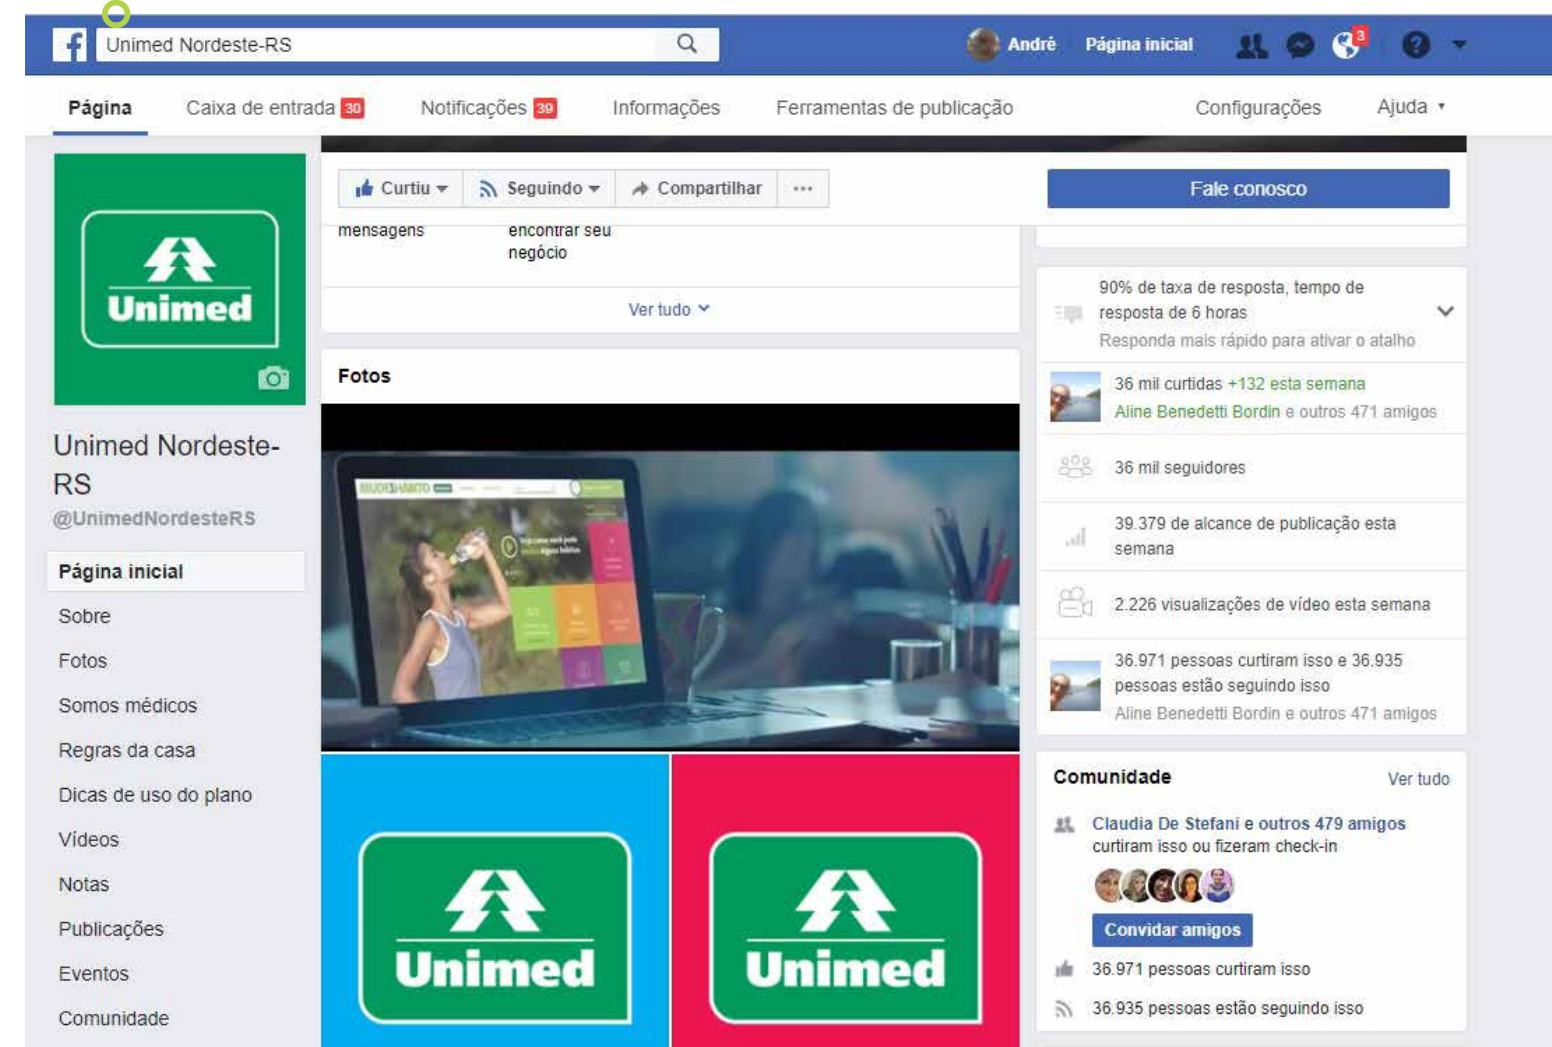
Unimed Nordeste-RS

André Página inicial 3

Página Caixa de entrada 30 Notificações 39 Informações Ferramentas de publicação Configurações Ajuda

Unimed

Unimed Nordeste-RS
@UnimedNordesteRS

Página inicial
Sobre
Fotos
Somos médicos
Regras da casa
Dicas de uso do plano
Vídeos
Notas
Publicações
Eventos
Comunidade

Curtiu Seguindo Compartilhar ···

mensagens encontrar seu negócio

Ver tudo

Fotos

Unimed Unimed

Fale conosco

90% de taxa de resposta, tempo de resposta de 6 horas
Responda mais rápido para ativar o atalho

36 mil curtidas +132 esta semana
Aline Benedetti Bordin e outros 471 amigos

36 mil seguidores

39.379 de alcance de publicação esta semana

2.226 visualizações de vídeo esta semana

36.971 pessoas curtiram isso e 36.935 pessoas estão seguindo isso
Aline Benedetti Bordin e outros 471 amigos

Comunidade Ver tudo

Claudia De Stefani e outros 479 amigos curtiram isso ou fizeram check-in

Convidar amigos

36.971 pessoas curtiram isso

36.935 pessoas estão seguindo isso